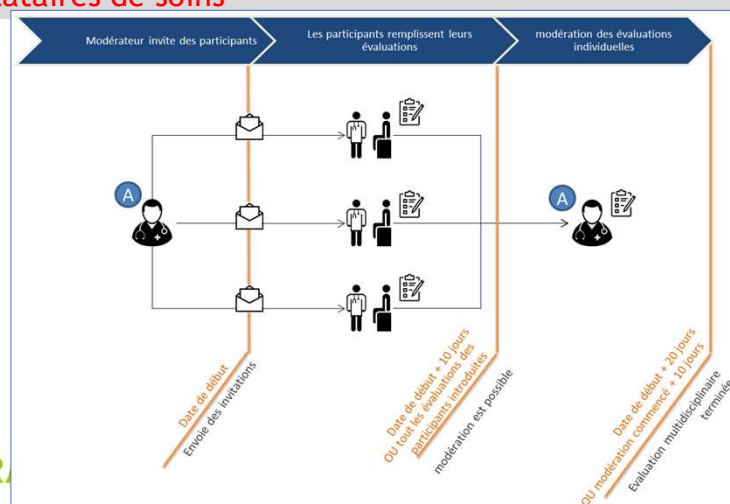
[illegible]ataires de soins

Modérateur invite des participants

Les participants remplissent leurs évaluations

modération des évaluations individuelles

A

A

Date de début
Envoie des invitations

Date de début + 10 jours
OU tout les évaluations des participants introduites
modération est possible

Date de début + 20 jours
OU modération commencé + 10 jours
Evaluation multidisciplinaire terminée